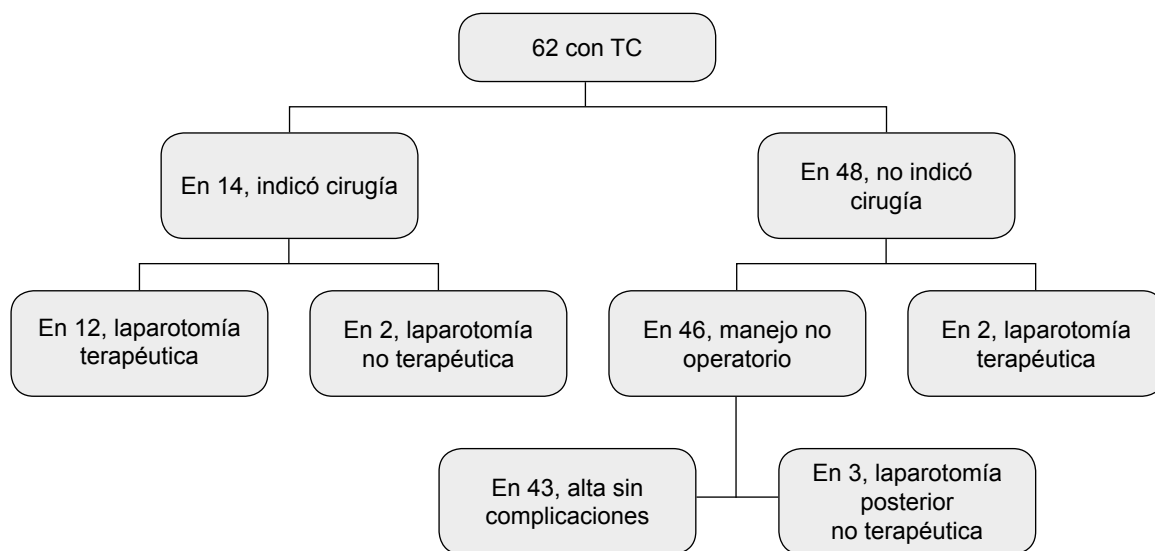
62 con TC

En 14, indicó cirugía

En 48, no indicó cirugía

En 12, laparotomía terapéutica

En 2, laparotomía no terapéutica

En 46, manejo no operatorio

En 2, laparotomía terapéutica

En 43, alta sin complicaciones

En 3, laparotomía posterior no terapéutica